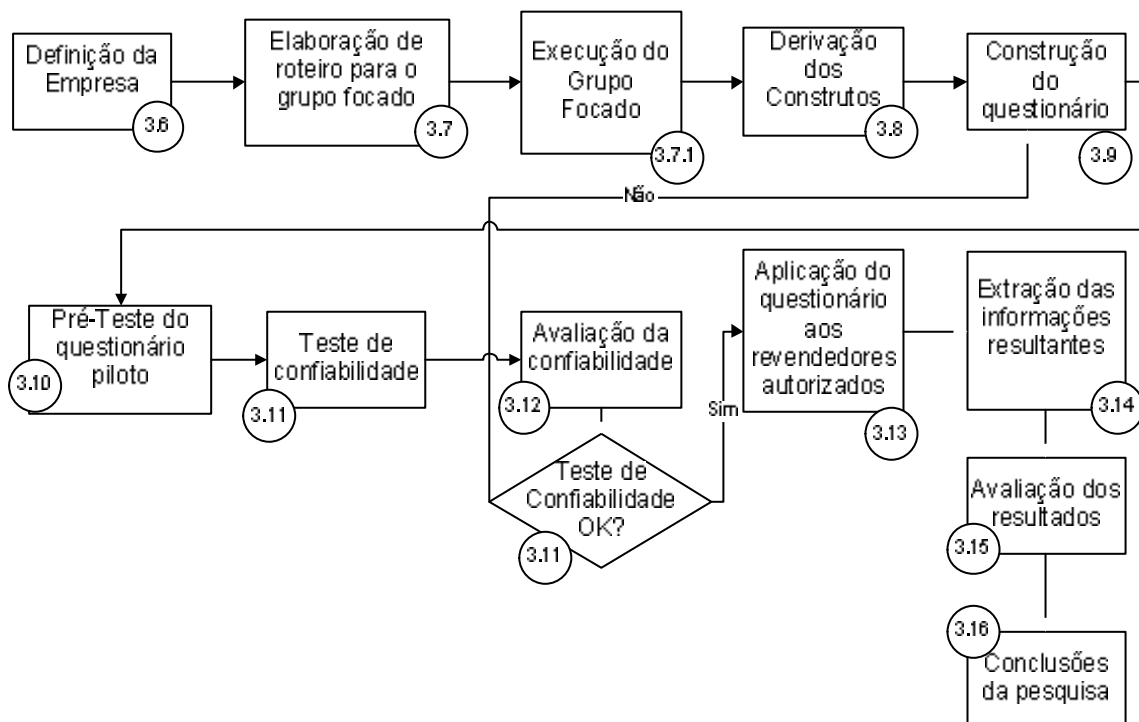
Definição da Empresa
3.6

Elaboração de roteiro para o grupo focado
3.7

Execução do Grupo Focado
3.7.1

Derivação dos Construtos
3.8

Construção do questionário
3.9

Não

Pré-Teste do questionário piloto
3.10

Teste de confiabilidade
3.11

Avaliação da confiabilidade
3.12

Teste de Confiabilidade OK?
3.11

Sim

Aplicação do questionário aos revendedores autorizados
3.13

Extração das informações resultantes
3.14

Avaliação dos resultados
3.15

3.16
Conclusões da pesquisa